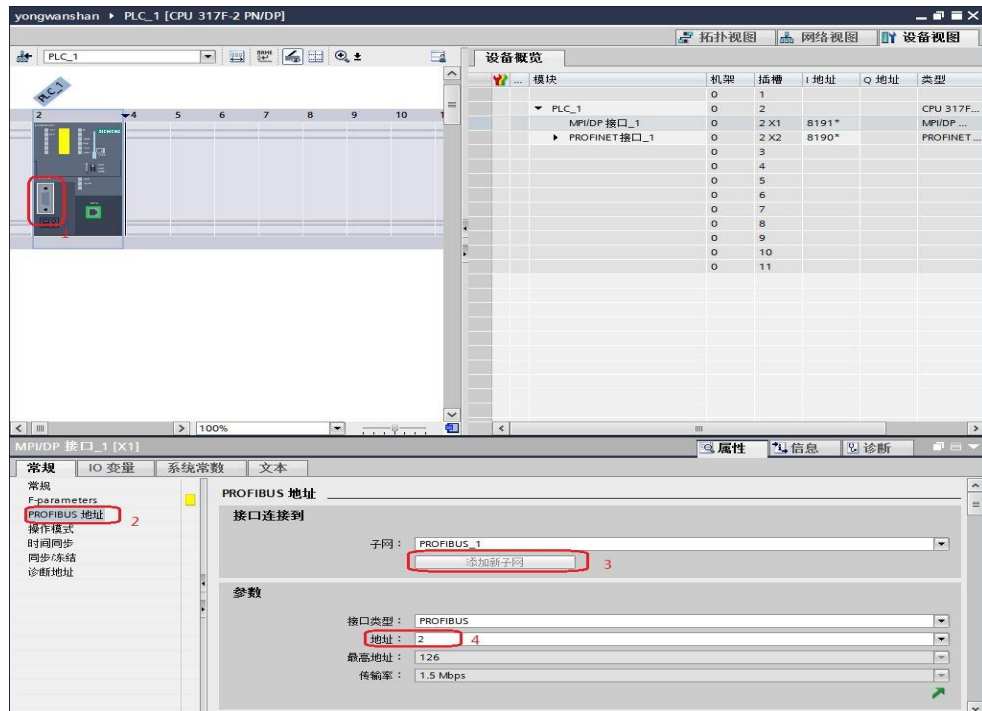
yongwanshan ▸ PLC_1 [CPU 317F-2 PN/DP]

拓扑视图 网络视图 设备视图

PLC_1 100%

PLC_1

2 4 5 6 7 8 9 10

SIEMENS

1

设备概览

| 模块 | 机架 | 插槽 | I 地址 | Q 地址 | 类型 |
|---|---|---|---|---|---|
| | 0 | 1 | | | |
| ▼ PLC_1 | 0 | 2 | | | CPU 317F... |
| MPI/DP 接口_1 | 0 | 2 X1 | 8191* | | MPI/DP ... |
| ▸ PROFINET接口_1 | 0 | 2 X2 | 8190* | | PROFINET... |
| | 0 | 3 | | | |
| | 0 | 4 | | | |
| | 0 | 5 | | | |
| | 0 | 6 | | | |
| | 0 | 7 | | | |
| | 0 | 8 | | | |
| | 0 | 9 | | | |
| | 0 | 10 | | | |
| | 0 | 11 | | | |

MPI/DP 接口_1 [X1]

属性 信息 诊断

常规 IO 变量 系统常数 文本

常规
F-parameters
PROFIBUS 地址 2
操作模式
时间同步
同步/冻结
诊断地址

PROFIBUS 地址

接口连接到

子网： PROFIBUS_1

添加新子网 3

参数

接口类型： PROFIBUS

地址： 2 4

最高地址： 126

传输率： 1.5 Mbps